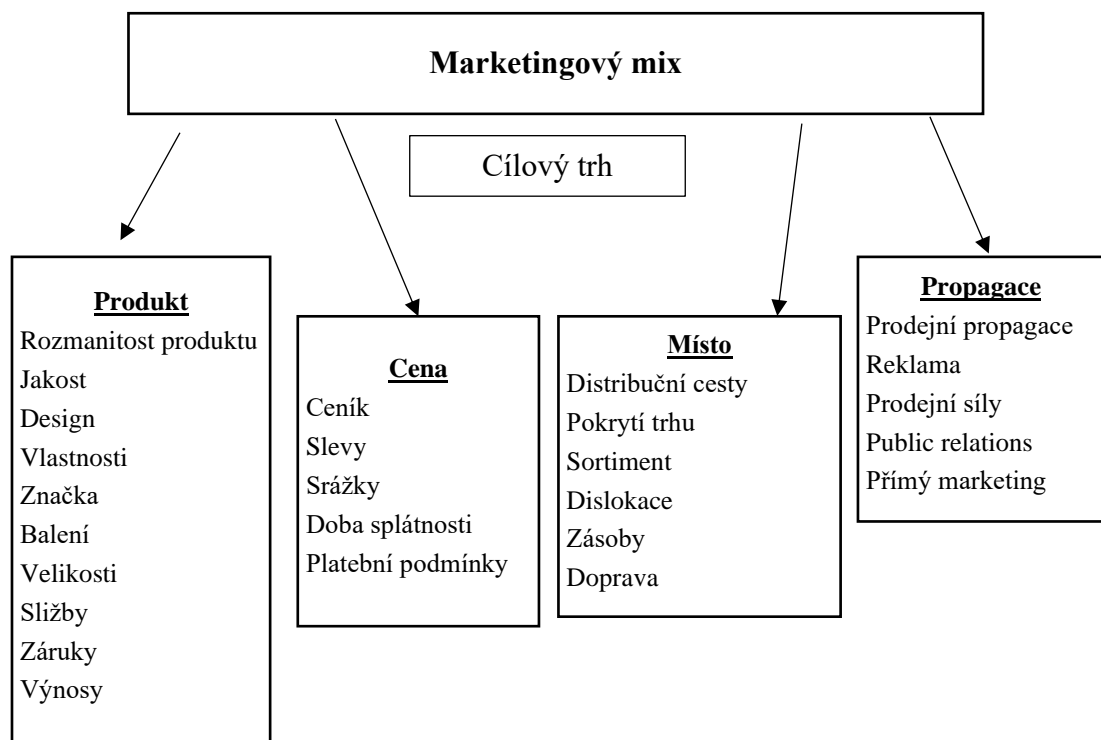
Marketingový mix

Cílový trh

Produkt
Rozmanitost produktu
Jakost
Design
Vlastnosti
Značka
Balení
Velikosti
Sližby
Záruky
Výnosy

Cena
Ceník
Slevy
Srážky
Doba splátnosti
Platební podmínky

Místo
Distribuční cesty
Pokrytí trhu
Sortiment
Dislokace
Zásoby
Doprava

Propagace
Prodejní propagace
Reklama
Prodejní síly
Public relations
Přímý marketing